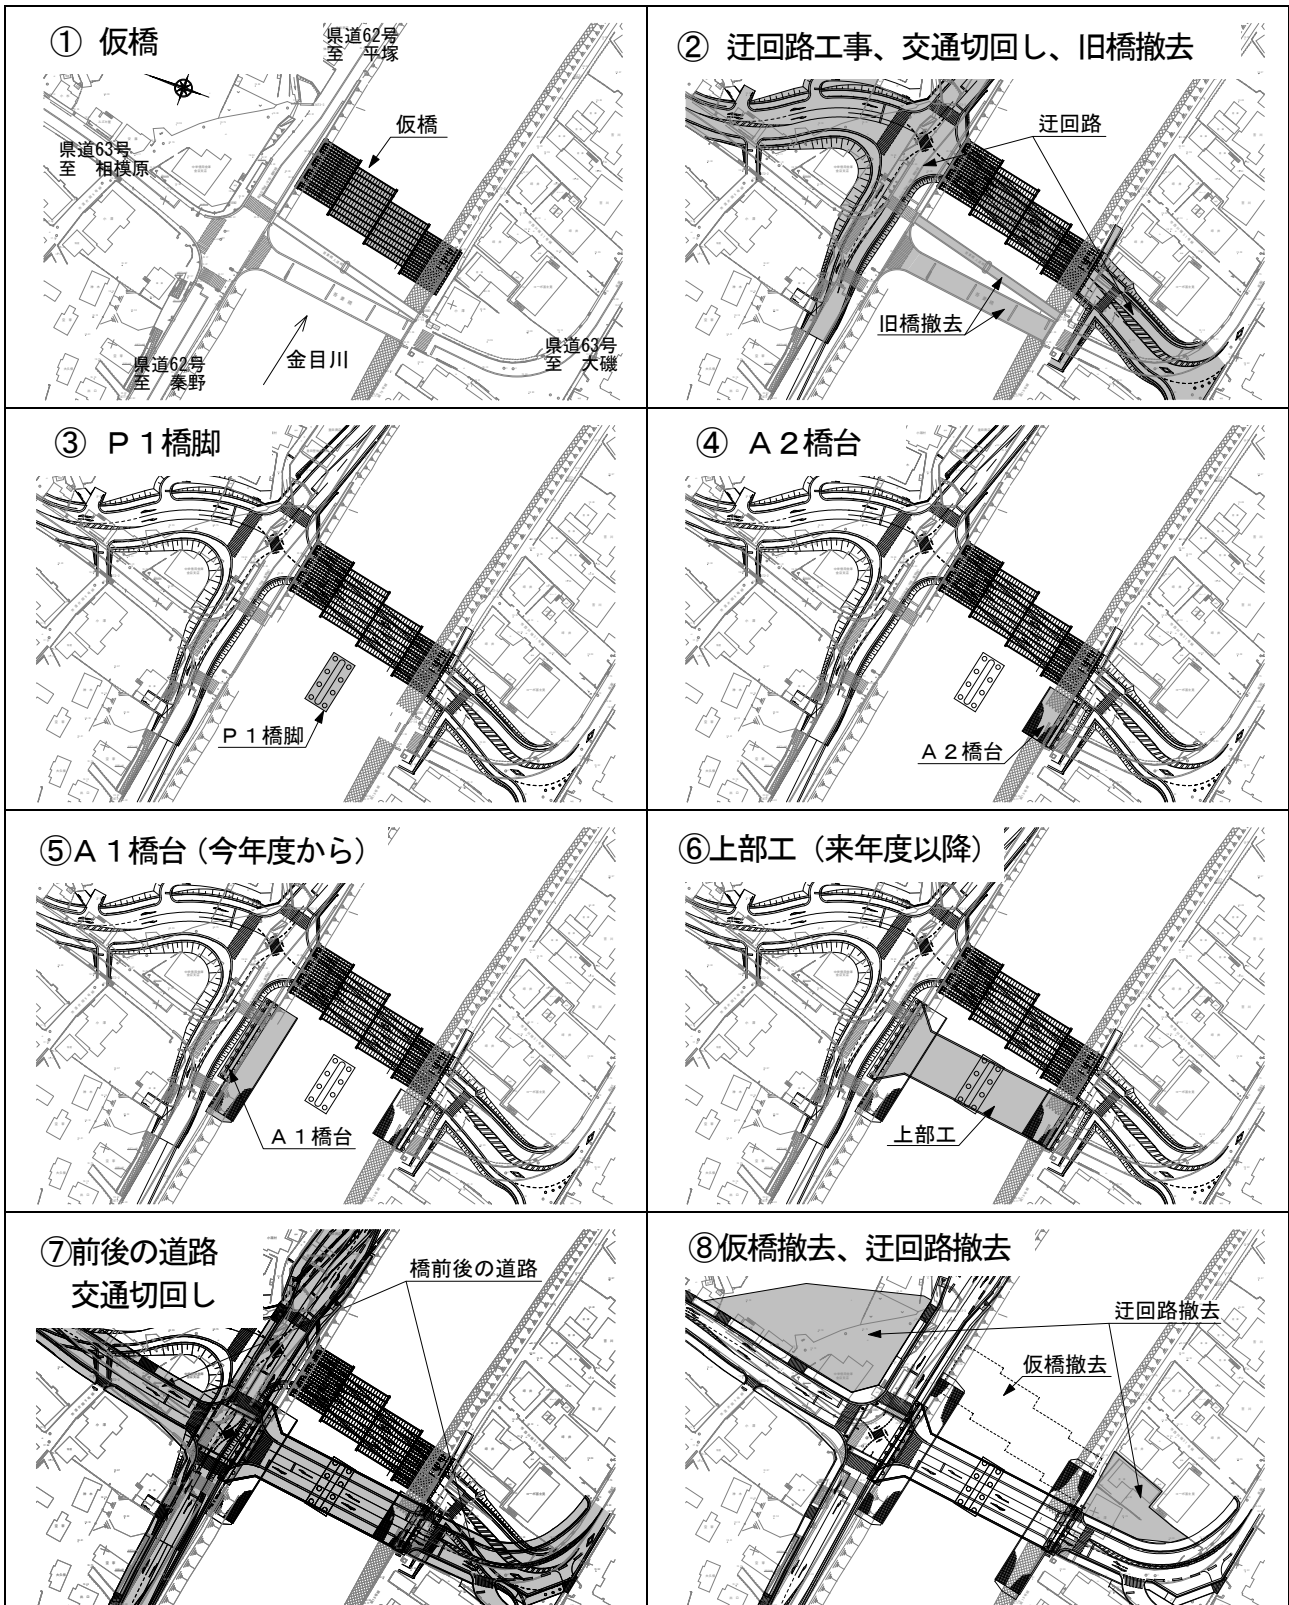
① 仮橋

県道62号
至　平塚

県道63号
至　相模原

仮橋

県道62号
至　秦野

金目川

県道63号
至　大磯

② 迂回路工事、交通切回し、旧橋撤去

迂回路

旧橋撤去

③ Ｐ１橋脚

Ｐ１橋脚

④ Ａ２橋台

Ａ２橋台

⑤Ａ１橋台（今年度から）

Ａ１橋台

⑥上部工（来年度以降）

上部工

⑦前後の道路
交通切回し

橋前後の道路

⑧仮橋撤去、迂回路撤去

迂回路撤去

仮橋撤去